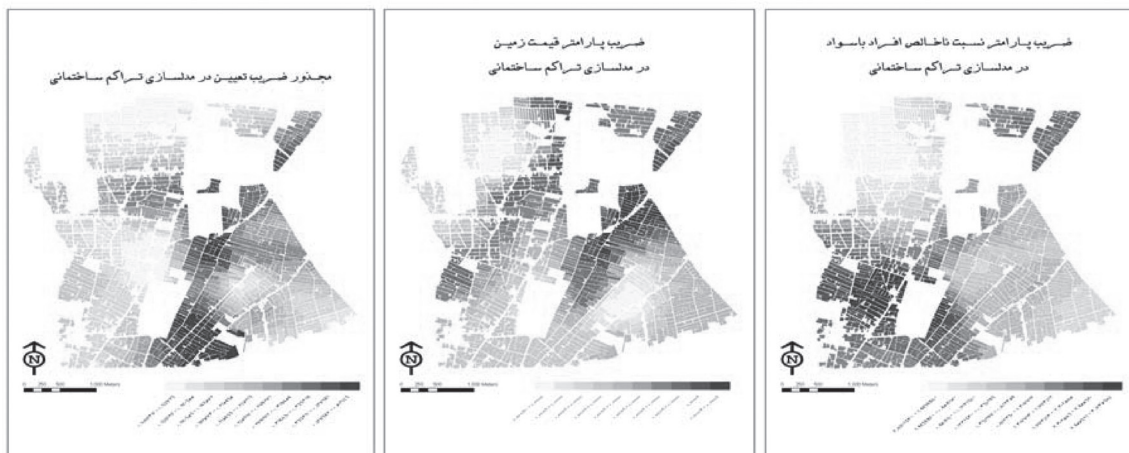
مجذور ضریب تعیین در مدلسازی تراکم ساختمانی

N

0 250 500 1,000 Meters

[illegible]

ضریب پارامتر قیمت زمین
در مدلسازی تراکم ساختمانی

N

0 250 500 1,000 Meters

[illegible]

ضریب پارامتر نسبت ناخالص افراد باسواد
در مدلسازی تراکم ساختمانی

N

0 250 500 1,000 Meters

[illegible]